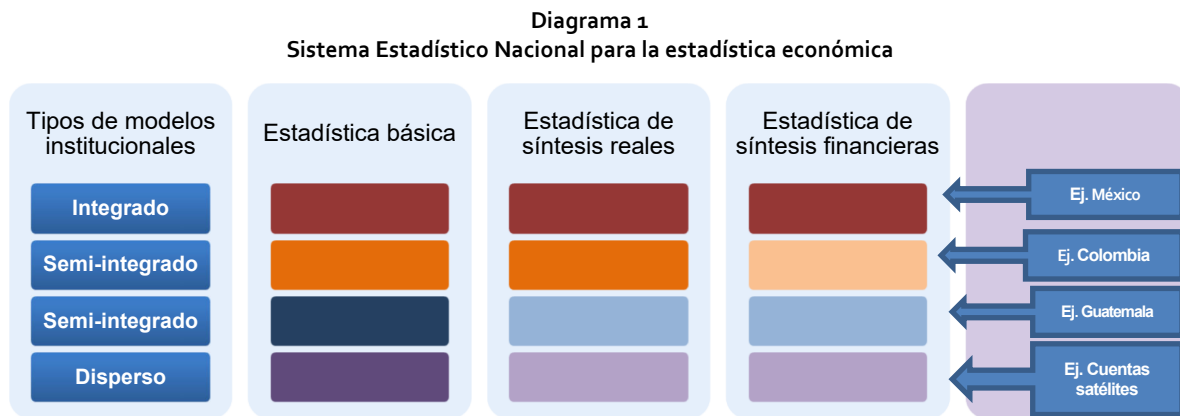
Diagrama 1
Sistema Estadístico Nacional para la estadística económica

Tipos de modelos institucionales

Integrado

Semi-integrado

Semi-integrado

Disperso

Estadística básica

Estadística de síntesis reales

Estadística de síntesis financieras

Ej. México

Ej. Colombia

Ej. Guatemala

Ej. Cuentas satélites